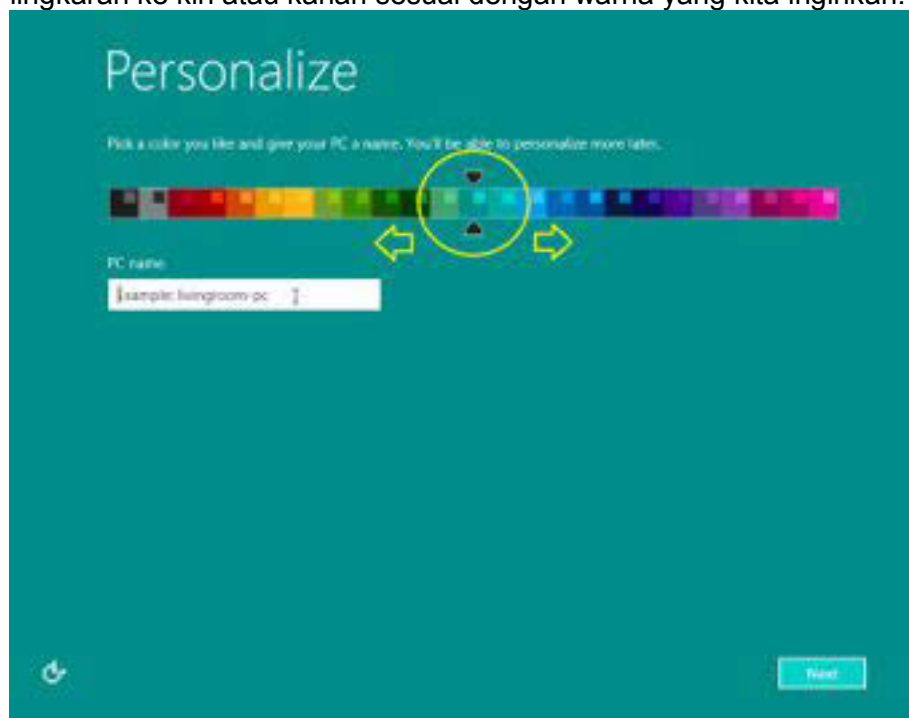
lingkaran ke kiri atau kanan sesuai dengan warna yang kita inginkan.

Personalize

Pick a color you like and give your PC a name. You'll be able to personalize more later.

PC name

Example: livingroom-pc

Next